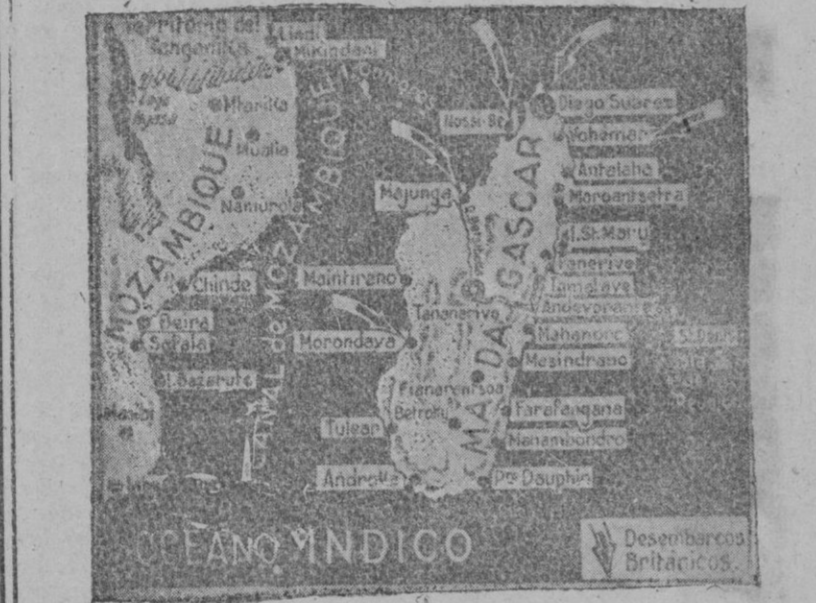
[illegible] del Tanganika
Lindi
Mikindani
Lago Nyassa
Mtarika
Mugila
Namuroi
MOZAMBIQUE
I. Comores
Nossi-Be
Diego Suárez
Vohemar
Antalaha
Maroantsetra
I. St. Mary
Fenerive
Tamatave
Andevorante
Majunga
MADAGASCAR
Chinde
Maintirano
CANAL DE MOZAMBIQUE
Beira
Sofala
Tananarivo
Mahanoro
Morondava
Mesindrano
I. Bazaruto
Fianarantsoa
Betroka
Farafangana
Manambondro
Tulear
Androka
Pto. Dauphin
St. Denis
OCEANO INDICO
Desembarcos Británicos.